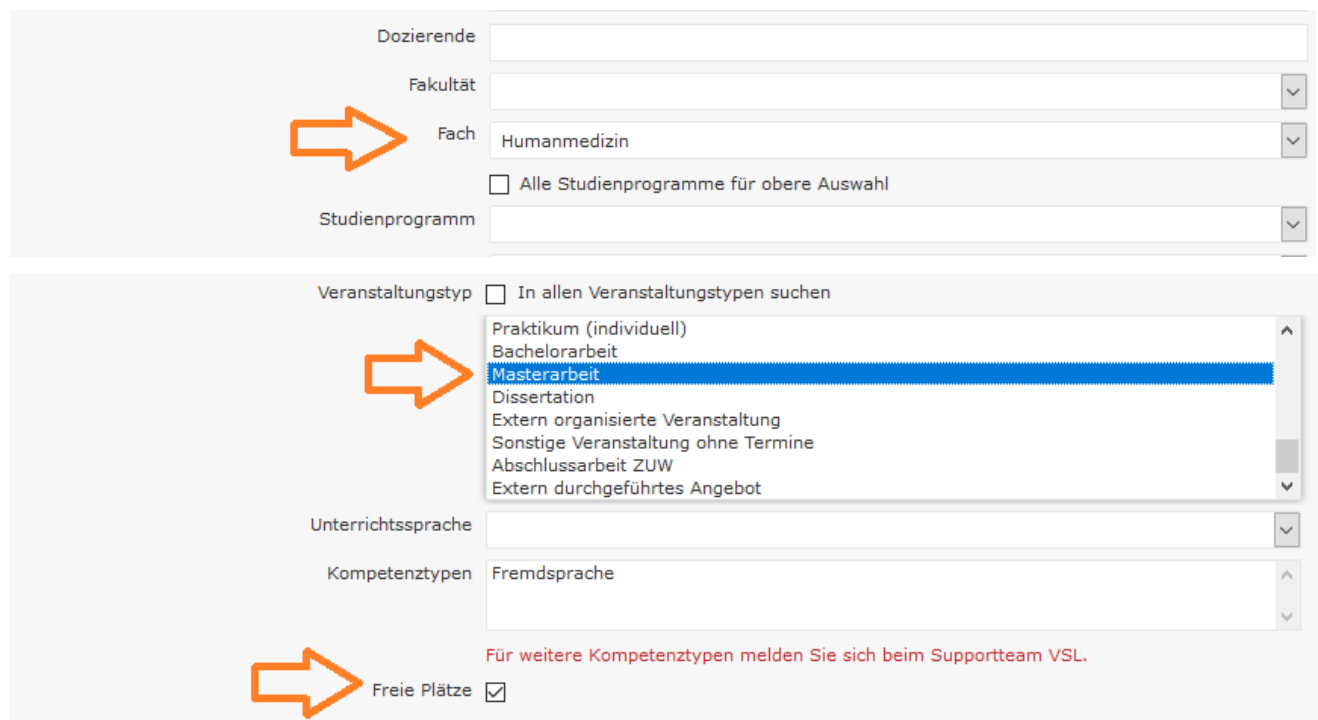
Dozierende

Fakultät

Fach Humanmedizin

Alle Studienprogramme für obere Auswahl

Studienprogramm

Veranstaltungstyp In allen Veranstaltungstypen suchen

Praktikum (individuell)
Bachelorarbeit
Masterarbeit
Dissertation
Extern organisierte Veranstaltung
Sonstige Veranstaltung ohne Termine
Abschlussarbeit ZUW
Extern durchgeführtes Angebot

Unterrichtssprache

Kompetenztypen Fremdsprache

Für weitere Kompetenztypen melden Sie sich beim Supportteam VSL.

Freie Plätze